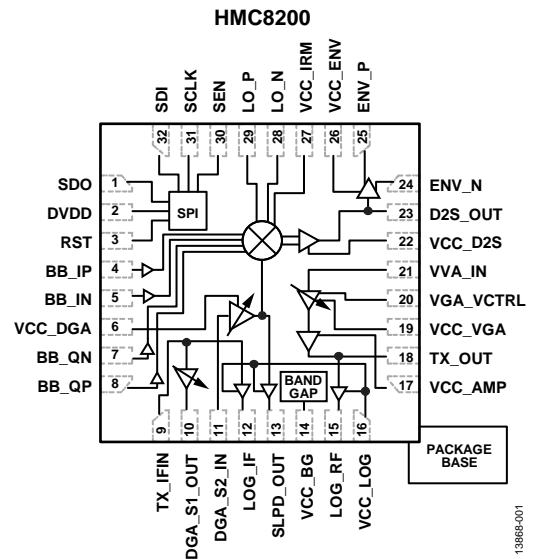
HMC8200

SDI
SCLK
SEN
LO_P
LO_N
VCC_IRM
VCC_ENV
ENV_P

32
31
30
29
28
27
26
25

SDO 1
DVDD 2
RST 3
BB_IP 4
BB_IN 5
VCC_DGA 6
BB_QN 7
BB_QP 8

SPI

24 ENV_N
23 D2S_OUT
22 VCC_D2S
21 VVA_IN
20 VGA_VCTRL
19 VCC_VGA
18 TX_OUT
17 VCC_AMP

BAND GAP

9
10
11
12
13
14
15
16

TX_IFIN
DGA_S1_OUT
DGA_S2_IN
LOG_IF
SLPD_OUT
VCC_BG
LOG_RF
VCC_LOG

PACKAGE BASE

13868-001